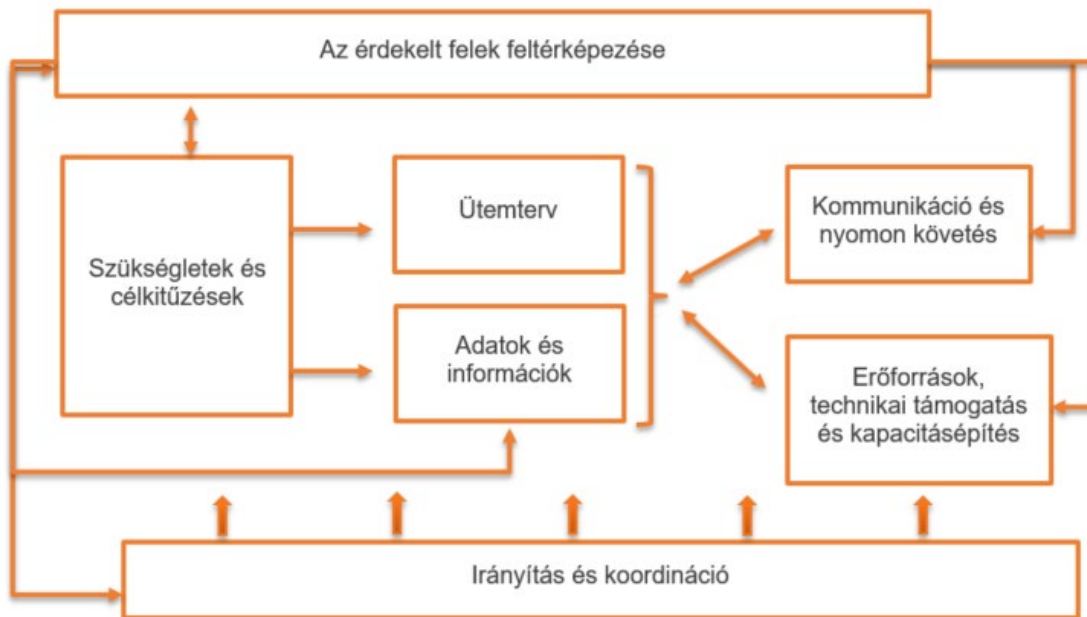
Az érdekelt felek feltérképezése

Szükségletek és célkitűzések

Ütemterv

Adatok és információk

Kommunikáció és nyomon követés

Erőforrások, technikai támogatás és kapacitásépítés

Irányítás és koordináció